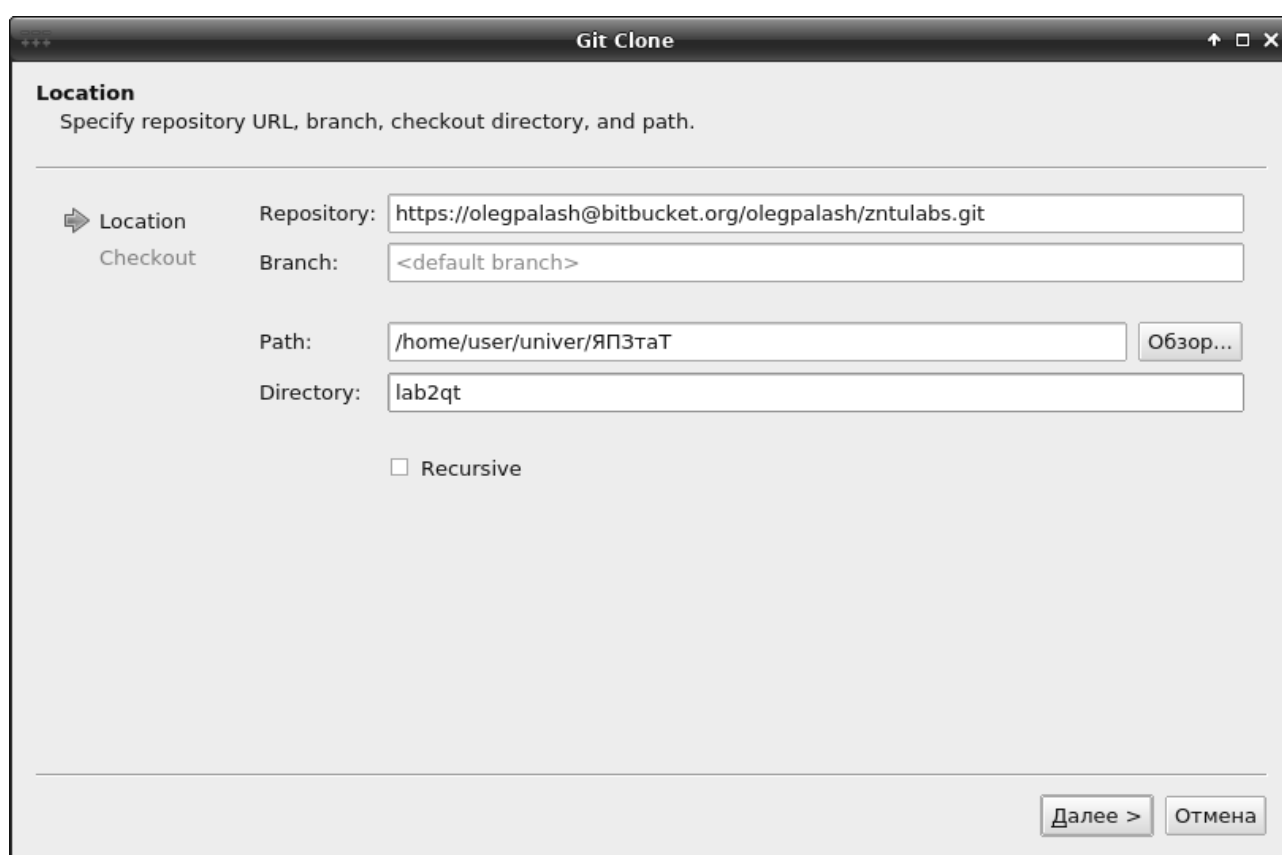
Git Clone

Location
Specify repository URL, branch, checkout directory, and path.

Location
Checkout

Repository: https://olegpalash@bitbucket.org/olegpalash/zntulabs.git
Branch: <default branch>

Path: /home/user/univer/ЯПЗтаТ
Обзор...
Directory: lab2qt

Recursive

Далее >
Отмена